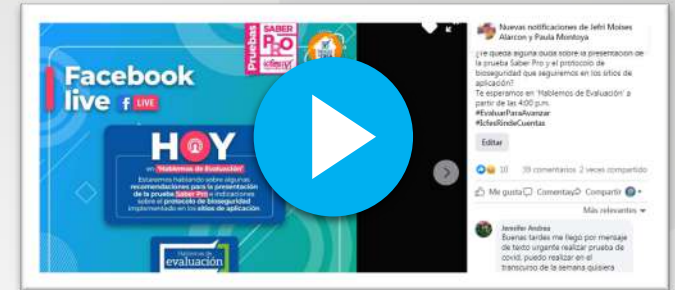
Pruebas SABER PRO icfes

Facebook live f LIVE

HOY en "Hablemos de Evaluación"

Estaremos hablando sobre algunas recomendaciones para la presentación de la prueba Saber Pro e indicaciones sobre el protocolo de bioseguridad implementado en los sitios de aplicación

Hablemos de evaluación

Nuevas notificaciones de Jefri Moises Alarcon y Paula Montoya

¿Te queda alguna duda sobre la presentación de la prueba Saber Pro y el protocolo de bioseguridad que seguiremos en los sitios de aplicación?
Te esperamos en 'Hablemos de Evaluación' a partir de las 4:00 p.m.
#EvaluarParaAvanzar
#IcfesRindeCuentas

Editar

10 39 comentarios 2 veces compartido

Me gusta Comentar Compartir

Más relevantes

Jennifer Andrea
Buenas tardes me llegó por mensaje de texto urgente realizar prueba de covid, puedo realizar en el transcurso de la semana quisiera